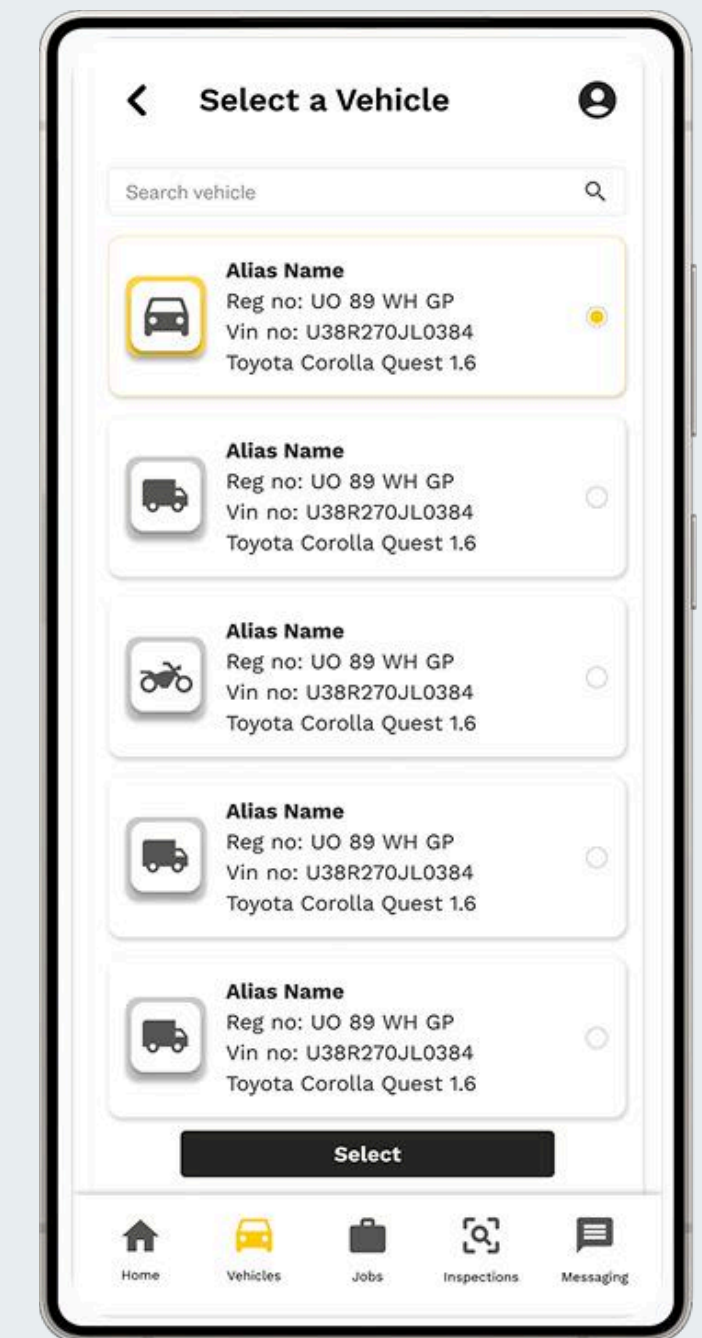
Select a Vehicle

Search vehicle

Alias Name
Reg no: UO 89 WH GP
Vin no: U38R270JL0384
Toyota Corolla Quest 1.6

Alias Name
Reg no: UO 89 WH GP
Vin no: U38R270JL0384
Toyota Corolla Quest 1.6

Alias Name
Reg no: UO 89 WH GP
Vin no: U38R270JL0384
Toyota Corolla Quest 1.6

Alias Name
Reg no: UO 89 WH GP
Vin no: U38R270JL0384
Toyota Corolla Quest 1.6

Alias Name
Reg no: UO 89 WH GP
Vin no: U38R270JL0384
Toyota Corolla Quest 1.6

Select

Home
Vehicles
Jobs
Inspections
Messaging